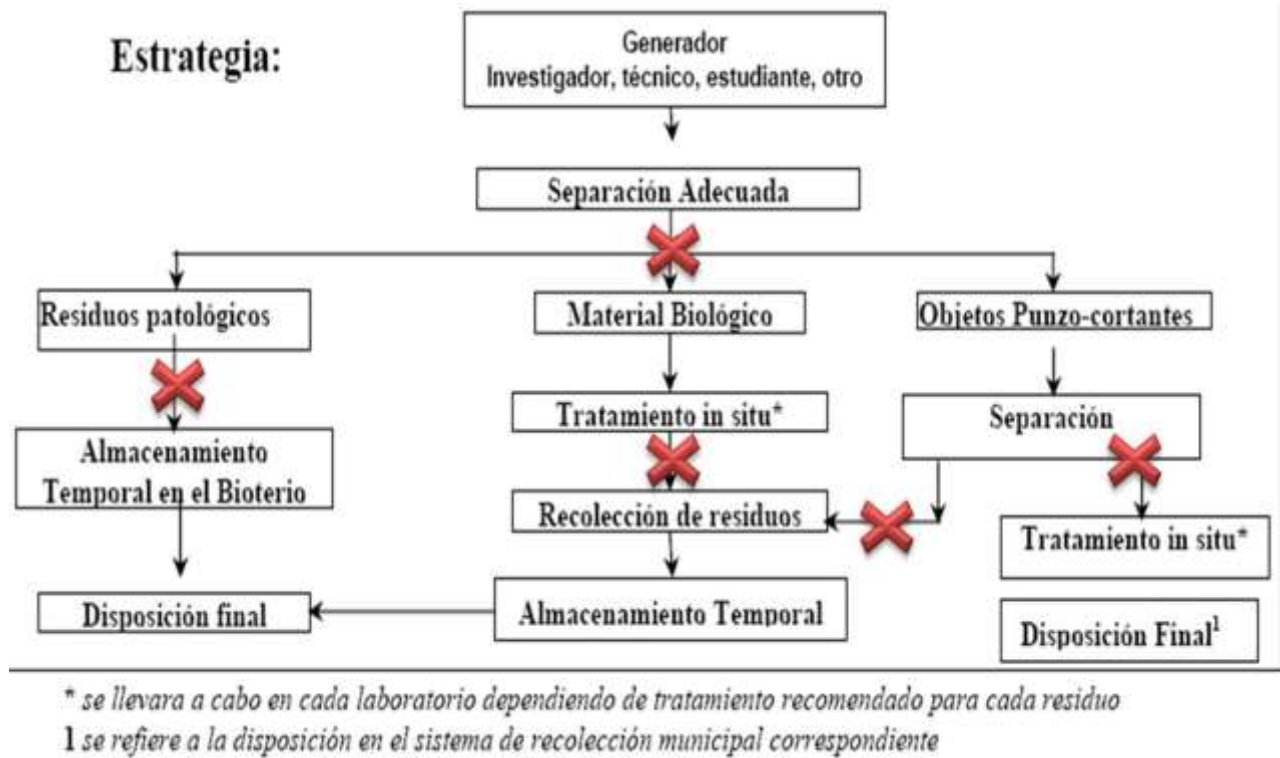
Estrategia:

Generador
Investigador, técnico, estudiante, otro

Separación Adecuada

Residuos patológicos

Material Biológico

Objetos Punzo-cortantes

Almacenamiento Temporal en el Bioterio

Tratamiento in situ*

Separación

Recolección de residuos

Tratamiento in situ*

Disposición final

Almacenamiento Temporal

Disposición Final$^1$

* se llevara a cabo en cada laboratorio dependiendo de tratamiento recomendado para cada residuo
1 se refiere a la disposición en el sistema de recolección municipal correspondiente